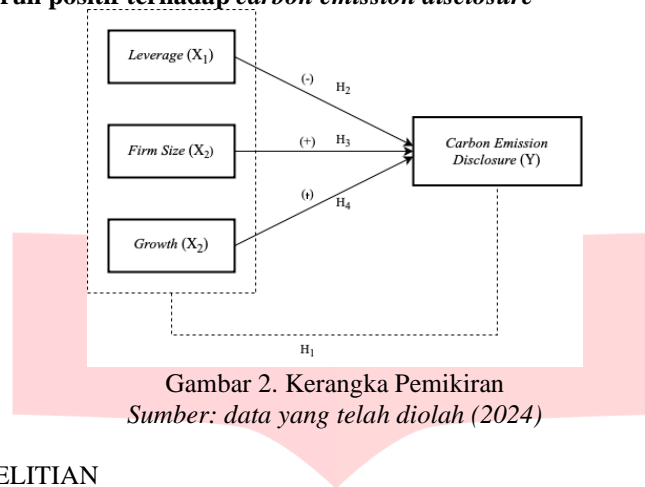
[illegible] positif terhadap *carbon emission disclosure*

*Leverage* ($X_1$)

*Firm Size* ($X_2$)

*Growth* ($X_2$)

(-) $H_2$

(+) $H_3$

(+) $H_4$

*Carbon Emission Disclosure* (Y)

$H_1$

Gambar 2. Kerangka Pemikiran
*Sumber: data yang telah diolah (2024)*

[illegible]ELITIAN